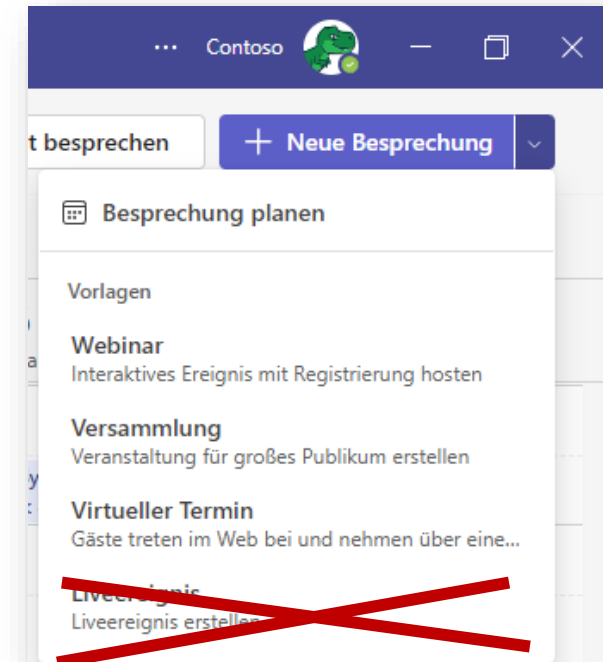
··· Contoso

t besprechen

+ Neue Besprechung

Besprechung planen

Vorlagen

Webinar
Interaktives Ereignis mit Registrierung hosten

Versammlung
Veranstaltung für großes Publikum erstellen

Virtueller Termin
Gäste treten im Web bei und nehmen über eine...

Liveereignis
Liveereignis erstellen